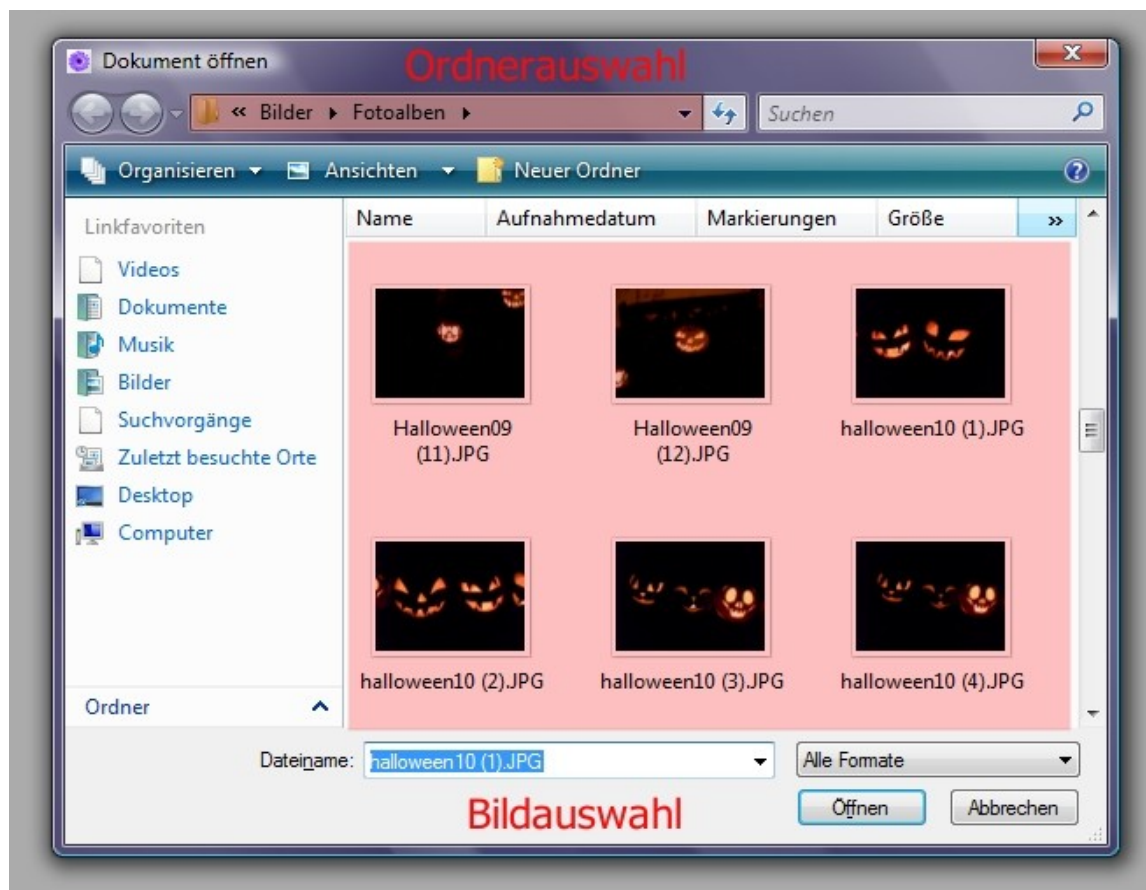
Dokument öffnen
Ordnerauswahl
« Bilder ▸ Fotoalben ▸
Suchen
Organisieren ▾ Ansichten ▾ Neuer Ordner
Linkfavoriten
Videos
Dokumente
Musik
Bilder
Suchvorgänge
Zuletzt besuchte Orte
Desktop
Computer
Ordner
Name Aufnahmedatum Markierungen Größe »
Halloween09 (11).JPG
Halloween09 (12).JPG
halloween10 (1).JPG
halloween10 (2).JPG
halloween10 (3).JPG
halloween10 (4).JPG
Dateiname: halloween10 (1).JPG
Alle Formate
Bildauswahl
Öffnen
Abbrechen